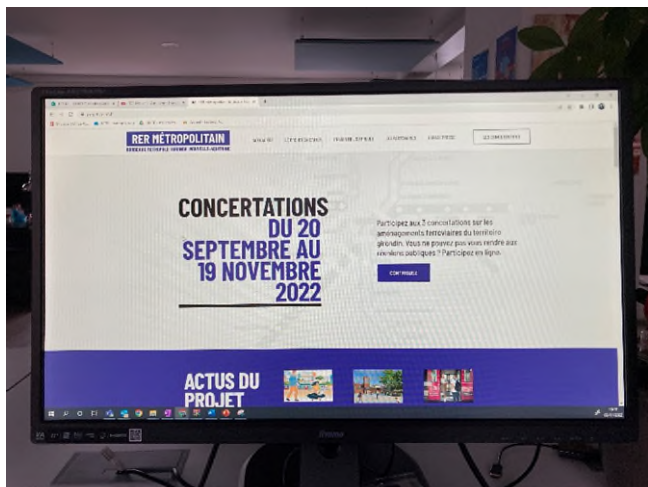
RER MÉTROPOLITAIN

CONCERTATIONS DU 20 SEPTEMBRE AU 19 NOVEMBRE 2022

Participez aux 3 concertations sur les aménagements ferroviaires du territoire girondin. Vous ne pouvez pas vous rendre aux réunions publiques ? Participez en ligne.

CONTRIBUER

ACTUS DU PROJET

iiyama